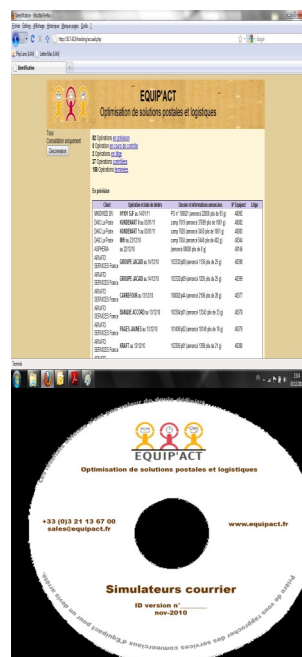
Identification - Mozilla Firefox

Fichier Édition Affichage Historique Marque-pages Outils ?

http://10.7.0.25/tracking/accueil.php

Google

Plus Lus (UAM) Lettre Max (UAM)

Identification

EQUIP'ACT

Optimisation de solutions postales et logistiques

Tous
Consultation uniquement
Deconnexion

92 Opérations en prévision
0 Opération en cours de contrôle
0 Opérations en litige
37 Opérations contrôlées
159 Opérations terminées

En prévision

| Client | Opération et date de dépôt | Dossier et informations annexes/ées | N° Equipact | Litige |
|---|---|---|---|---|
| WINDHOEK EN | HYBF S.P au 14/01/11 | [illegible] | 46502 | |
| DAIO La Poste | KUNDENART 1 au 05/01/11 | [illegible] | 46563 | |
| DAIO La Poste | KUNDENART 1 au 05/01/11 | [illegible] | 46580 | |
| DAIO La Poste | WH au 23/12/10 | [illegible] | 46544 | |
| ASPHERIA | au 22/12/10 | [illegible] | 46548 | |
| ARVATO SERVICES France | GROUPE JACADI au 14/12/10 | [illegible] | 46396 | |
| ARVATO SERVICES France | GROUPE JACADI au 14/12/10 | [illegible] | 46399 | |
| ARVATO SERVICES France | CARREFOUR au 13/12/10 | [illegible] | 46377 | |
| ARVATO SERVICES France | BANQUE ACCORD au 13/12/10 | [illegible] | 46376 | |
| ARVATO SERVICES France | PAGES JAUNES au 13/12/10 | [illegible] | 46379 | |
| ARVATO SERVICES France | KRAFT au 13/12/10 | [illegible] | 46380 | |

Terminé

EQUIP'ACT

Optimisation de solutions postales et logistiques

+33 (0)3 21 13 67 00
sales@equipact.fr

www.equipact.fr

Simulateurs courrier

ID version n°______
nov-2010

Prière de vous rapprocher des services commerciaux d'Equipact pour un devis précis.